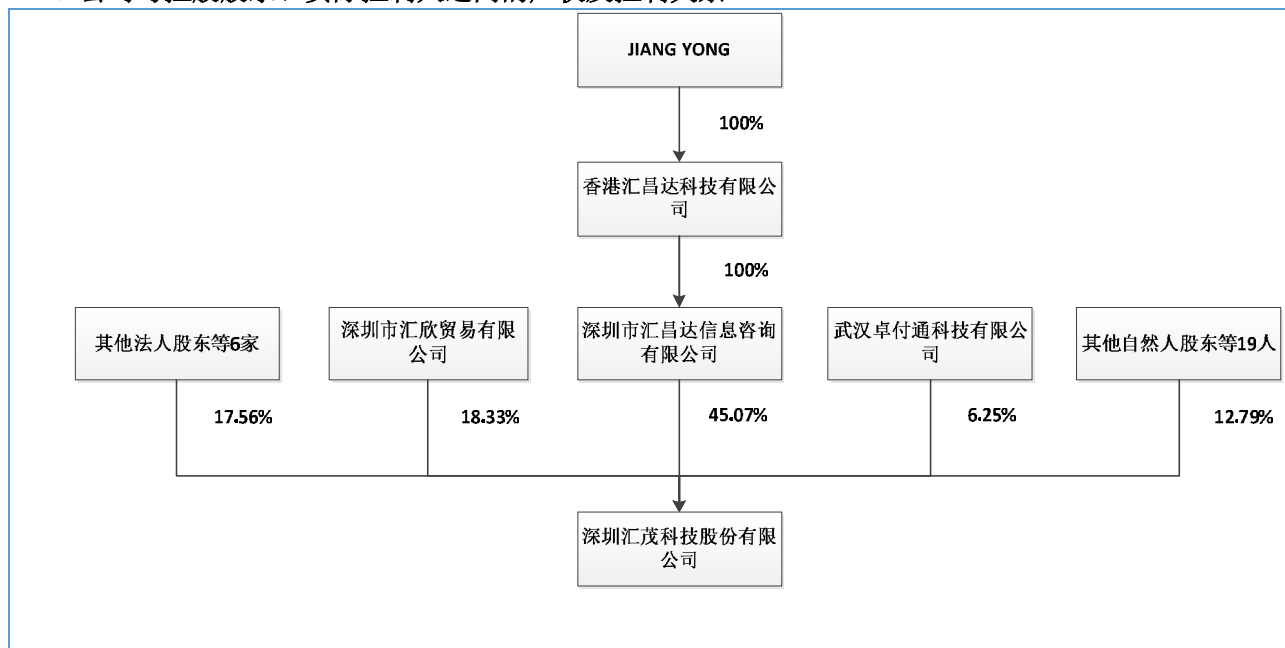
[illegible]

JIANG YONG

100%

香港汇昌达科技有限公司

100%

其他法人股东等6家

深圳市汇欣贸易有限公司

深圳市汇昌达信息咨询有限公司

武汉卓付通科技有限公司

其他自然人股东等19人

17.56%

18.33%

45.07%

6.25%

12.79%

深圳汇茂科技股份有限公司